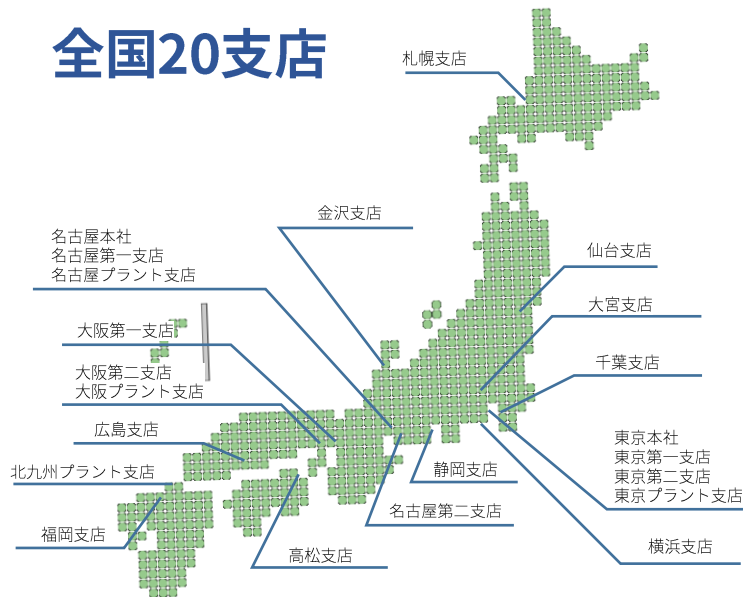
全国20支店

札幌支店

金沢支店

仙台支店

名古屋本社
名古屋第一支店
名古屋プラント支店

大宮支店

大阪第一支店

千葉支店

大阪第二支店
大阪プラント支店

広島支店

東京本社
東京第一支店
東京第二支店
東京プラント支店

北九州プラント支店

静岡支店

福岡支店

名古屋第二支店

横浜支店

高松支店